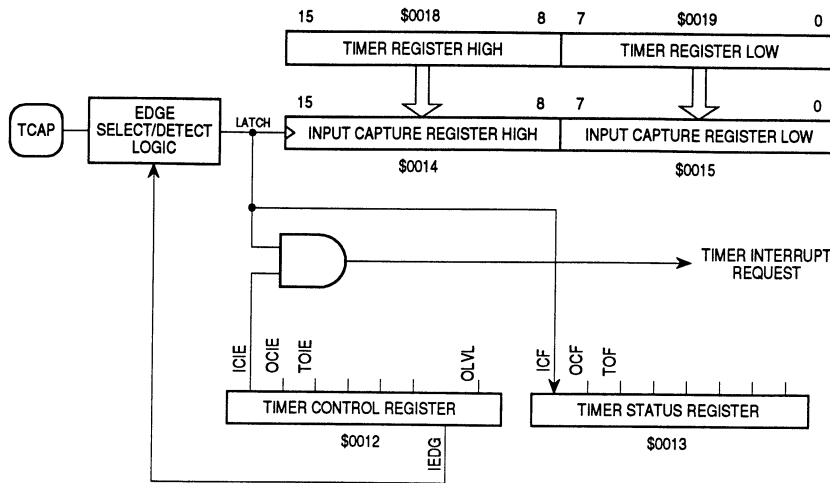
15 $0018 8 7 $0019 0

TIMER REGISTER HIGH

TIMER REGISTER LOW

15 8 7 0

TCAP

EDGE SELECT/DETECT LOGIC

LATCH

INPUT CAPTURE REGISTER HIGH

INPUT CAPTURE REGISTER LOW

$0014

$0015

TIMER INTERRUPT REQUEST

ICIE OCIE TOIE OLVL

ICF OCF TOF

TIMER CONTROL REGISTER

TIMER STATUS REGISTER

$0012

$0013

IEDG